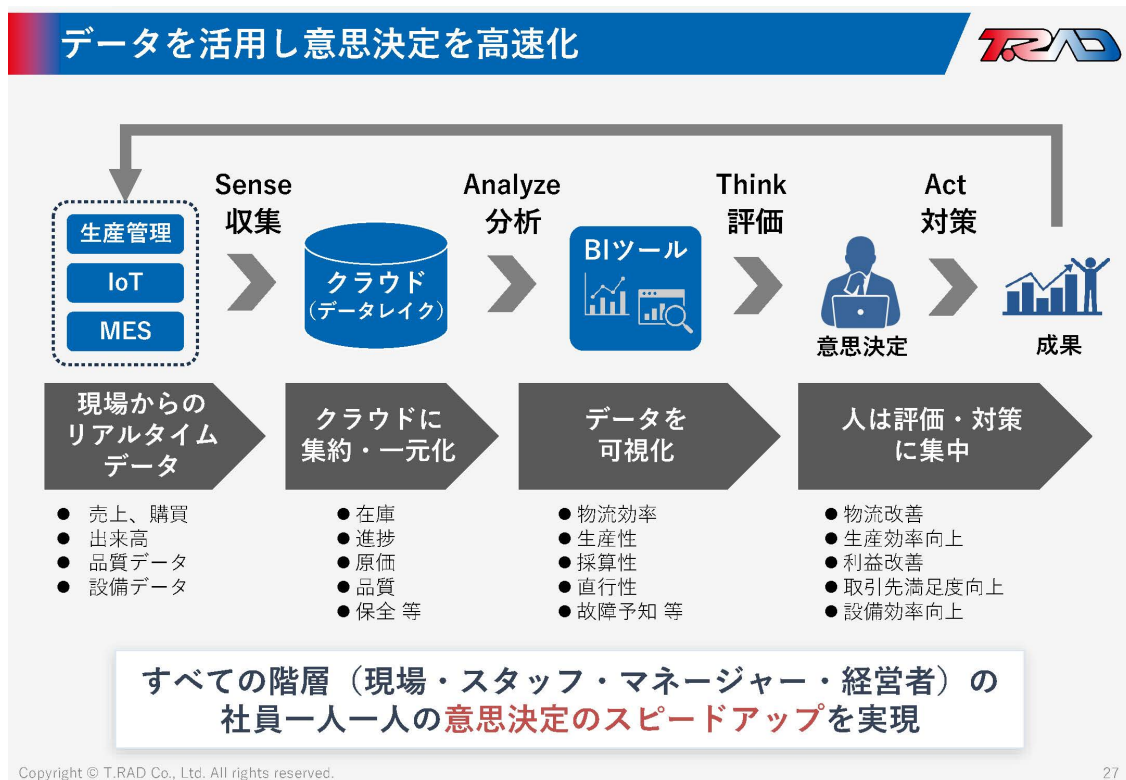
データを活用し意思決定を高速化

T.RAD

生産管理
IoT
MES

Sense
収集

クラウド
(データレイク)

Analyze
分析

BIツール

Think
評価

意思決定

Act
対策

成果

現場からのリアルタイムデータ

● 売上、購買
● 出来高
● 品質データ
● 設備データ

クラウドに集約・一元化

● 在庫
● 進捗
● 原価
● 品質
● 保全 等

データを可視化

● 物流効率
● 生産性
● 採算性
● 直行性
● 故障予知 等

人は評価・対策に集中

● 物流改善
● 生産効率向上
● 利益改善
● 取引先満足度向上
● 設備効率向上

すべての階層（現場・スタッフ・マネージャー・経営者）の社員一人一人の意思決定のスピードアップを実現

Copyright © T.RAD Co., Ltd. All rights reserved.

27